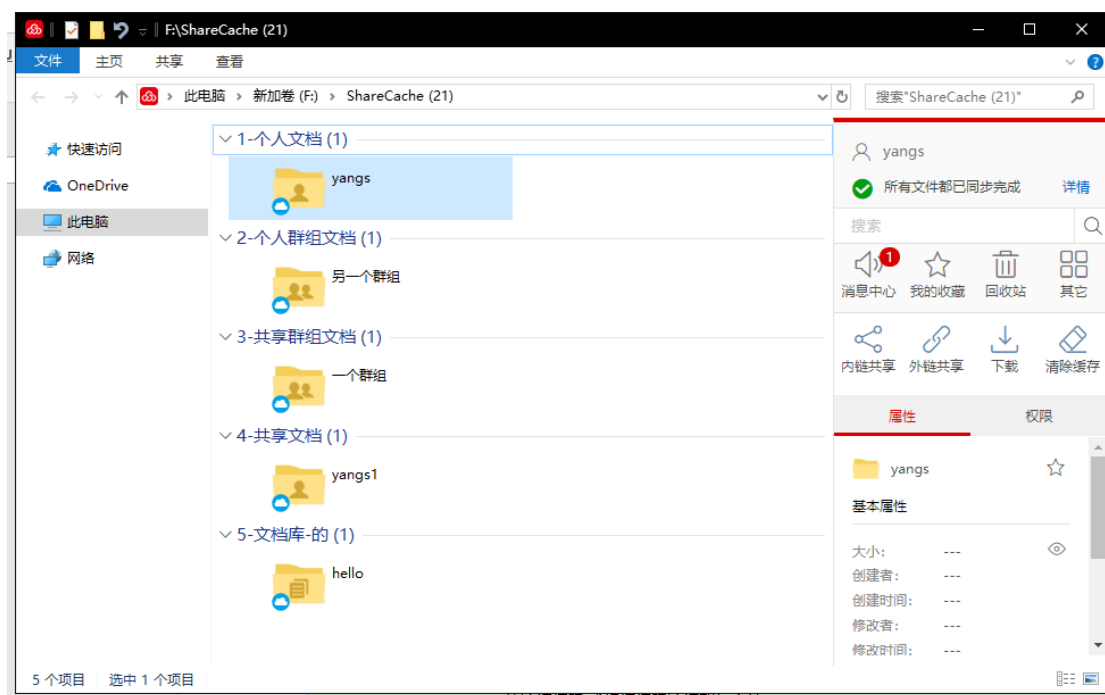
F:\ShareCache (21)

文件 主页 共享 查看

此电脑 › 新加卷 (F:) › ShareCache (21)

搜索"ShareCache (21)"

快速访问
OneDrive
此电脑
网络

1-个人文档 (1)
yangs

2-个人群组文档 (1)
另一个群组

3-共享群组文档 (1)
一个群组

4-共享文档 (1)
yangs1

5-文档库-的 (1)
hello

yangs
所有文件都已同步完成 详情
搜索
1
消息中心 我的收藏 回收站 其它
内链共享 外链共享 下载 清除缓存
属性 权限
yangs
基本属性
大小: ---
创建者: ---
创建时间: ---
修改者: ---
修改时间: ---

5 个项目 选中 1 个项目